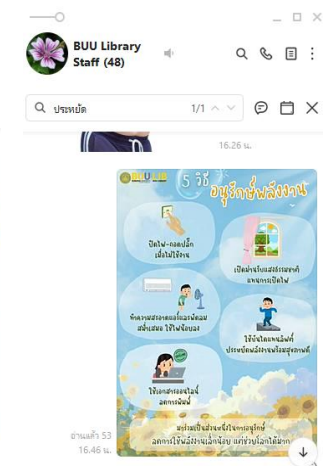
BUU Library Staff (48)

ประหยัด

1/1

16.26 น.

5 วิธี อนุรักษ์พลังงาน

ปิดไฟ-ถอดปลั๊ก เมื่อไม่ใช้งาน

เปิดม่านรับแสงธรรมชาติ แทนการเปิดไฟ

ทำความสะอาดเครื่องปรับอากาศ สม่ำเสมอ ใช้ไฟน้อยลง

ใช้บันไดแทนลิฟท์ ประหยัดพลังงานและสุขภาพดี

ใช้เอกสารออนไลน์ ลดการพิมพ์

มาร่วมเป็นส่วนหนึ่งในการอนุรักษ์ ลดการใช้พลังงานเล็กน้อย แต่ช่วยโลกได้มาก

อ่านแล้ว 53
16.46 น.